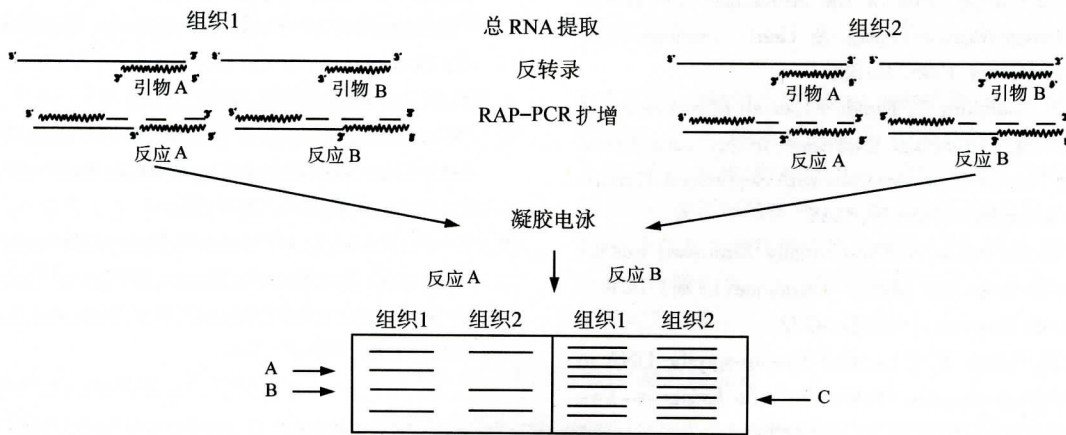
组织1

总 RNA 提取

组织2

5' 3' 5' 3'

3' 5' 3' 5'

引物 A 引物 B

反转录

5' 3' 5' 3'

3' 5' 3' 5'

引物 A 引物 B

RAP−PCR 扩增

5' 3' 5' 3'

3' 5' 3' 5'

反应 A 反应 B

5' 3' 5' 3'

3' 5' 3' 5'

反应 A 反应 B

凝胶电泳

反应 A 反应 B

| 组织1 | 组织2 | 组织1 | 组织2 |
|---|---|---|---|

A

B

C